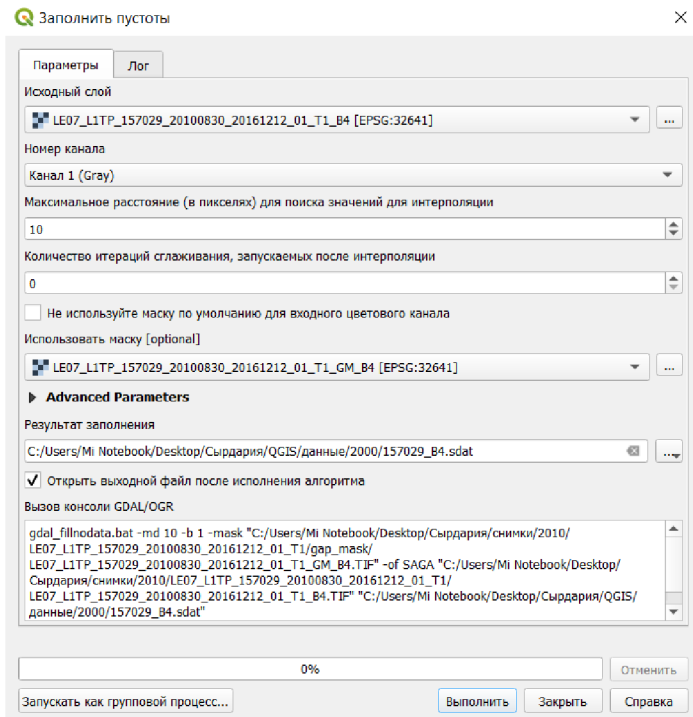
Заполнить пустоты

Параметры | Лог

Исходный слой

LE07_L1TP_157029_20100830_20161212_01_T1_B4 [EPSG:32641]

...

Номер канала

Канал 1 (Gray)

Максимальное расстояние (в пикселях) для поиска значений для интерполяции

10

Количество итераций сглаживания, запускаемых после интерполяции

0

Не используйте маску по умолчанию для входного цветового канала

Использовать маску [optional]

LE07_L1TP_157029_20100830_20161212_01_T1_GM_B4 [EPSG:32641]

...

Advanced Parameters

Результат заполнения

C:/Users/Mi Notebook/Desktop/Сырдария/QGIS/данные/2000/157029_B4.sdat

...

Открыть выходной файл после исполнения алгоритма

Вызов консоли GDAL/OGR

gdal_fillnodata.bat -md 10 -b 1 -mask "C:/Users/Mi Notebook/Desktop/Сырдария/снимки/2010/LE07_L1TP_157029_20100830_20161212_01_T1/gap_mask/LE07_L1TP_157029_20100830_20161212_01_T1_GM_B4.TIF" -of SAGA "C:/Users/Mi Notebook/Desktop/Сырдария/снимки/2010/LE07_L1TP_157029_20100830_20161212_01_T1/LE07_L1TP_157029_20100830_20161212_01_T1_B4.TIF" "C:/Users/Mi Notebook/Desktop/Сырдария/QGIS/данные/2000/157029_B4.sdat"

0%

Отменить

Запускать как групповой процесс...

Выполнить

Закрыть

Справка